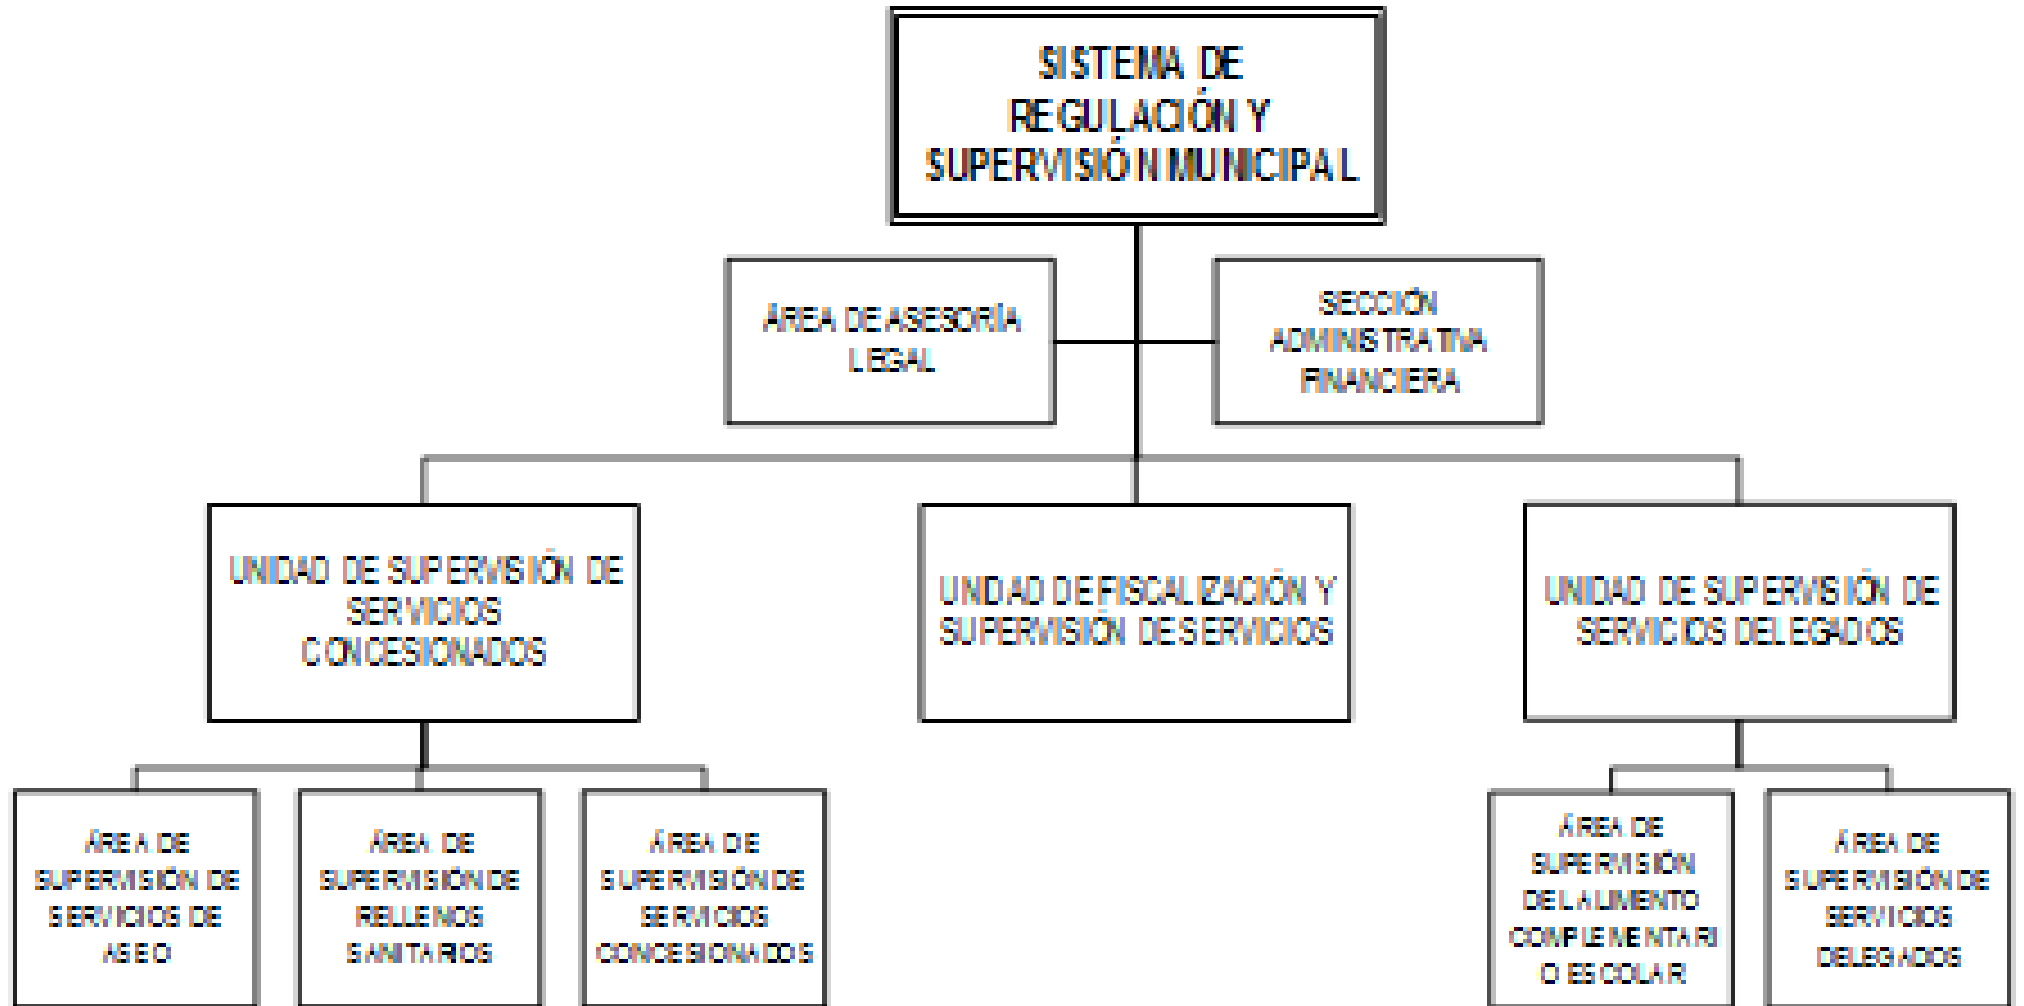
SISTEMA DE REGULACIÓN Y SUPERVISIÓN MUNICIPAL

ÁREA DE ASESORÍA LEGAL

SECCIÓN ADMINISTRATIVA FINANCIERA

UNIDAD DE SUPERVISIÓN DE SERVICIOS CONCESIONADOS

UNIDAD DE FISCALIZACIÓN Y SUPERVISIÓN DE SERVICIOS

UNIDAD DE SUPERVISIÓN DE SERVICIOS DELEGADOS

ÁREA DE SUPERVISIÓN DE SERVICIOS DE ASEO

ÁREA DE SUPERVISIÓN DE RELLENOS SANITARIOS

ÁREA DE SUPERVISIÓN DE SERVICIOS CONCESIONADOS

ÁREA DE SUPERVISIÓN DEL ALIMENTO COMPLEMENTARIO ESCOLAR

ÁREA DE SUPERVISIÓN DE SERVICIOS DELEGADOS